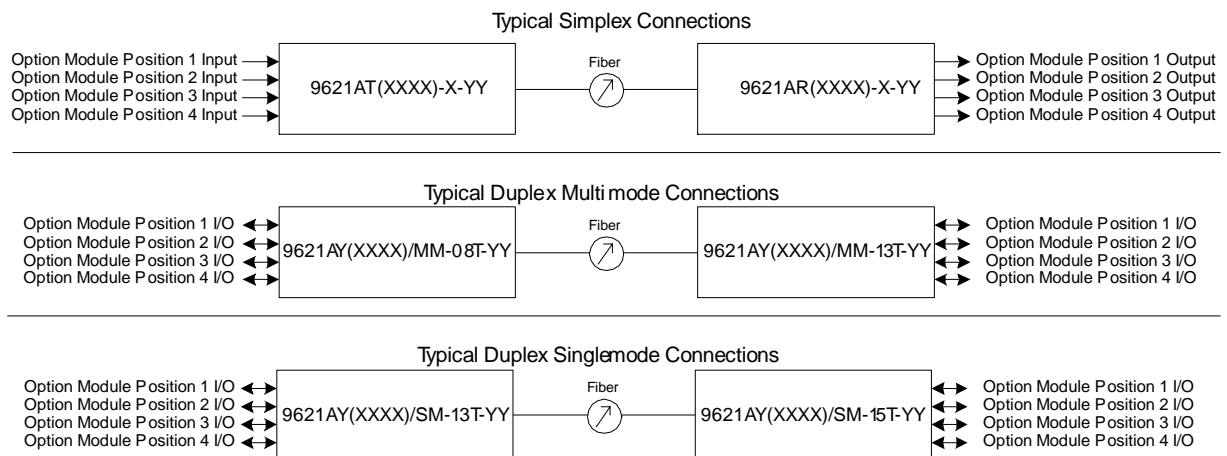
Typical Simplex Connections

Option Module Position 1 Input
Option Module Position 2 Input
Option Module Position 3 Input
Option Module Position 4 Input

9621AT(XXXX)-X-YY

Fiber

9621AR(XXXX)-X-YY

Option Module Position 1 Output
Option Module Position 2 Output
Option Module Position 3 Output
Option Module Position 4 Output

Typical Duplex Multi mode Connections

Option Module Position 1 I/O
Option Module Position 2 I/O
Option Module Position 3 I/O
Option Module Position 4 I/O

9621AY(XXXX)/MM-08T-YY

Fiber

9621AY(XXXX)/MM-13T-YY

Option Module Position 1 I/O
Option Module Position 2 I/O
Option Module Position 3 I/O
Option Module Position 4 I/O

Typical Duplex Singlemode Connections

Option Module Position 1 I/O
Option Module Position 2 I/O
Option Module Position 3 I/O
Option Module Position 4 I/O

9621AY(XXXX)/SM-13T-YY

Fiber

9621AY(XXXX)/SM-15T-YY

Option Module Position 1 I/O
Option Module Position 2 I/O
Option Module Position 3 I/O
Option Module Position 4 I/O